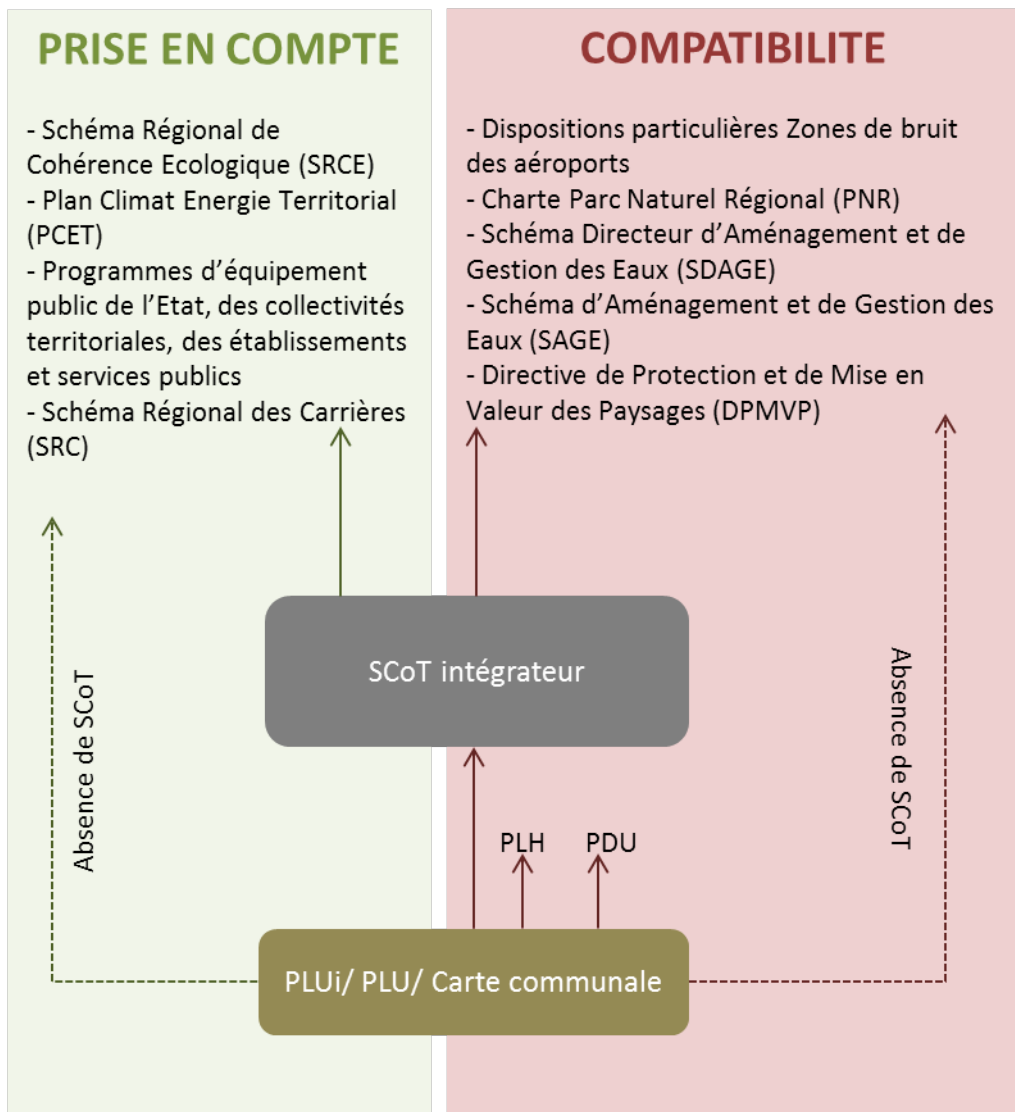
PRISE EN COMPTE

- Schéma Régional de Cohérence Ecologique (SRCE)
- Plan Climat Energie Territorial (PCET)
- Programmes d'équipement public de l'Etat, des collectivités territoriales, des établissements et services publics
- Schéma Régional des Carrières (SRC)

COMPATIBILITE

- Dispositions particulières Zones de bruit des aéroports
- Charte Parc Naturel Régional (PNR)
- Schéma Directeur d'Aménagement et de Gestion des Eaux (SDAGE)
- Schéma d'Aménagement et de Gestion des Eaux (SAGE)
- Directive de Protection et de Mise en Valeur des Paysages (DPMVP)

Absence de SCoT

SCoT intégrateur

Absence de SCoT

PLH

PDU

PLUi/ PLU/ Carte communale